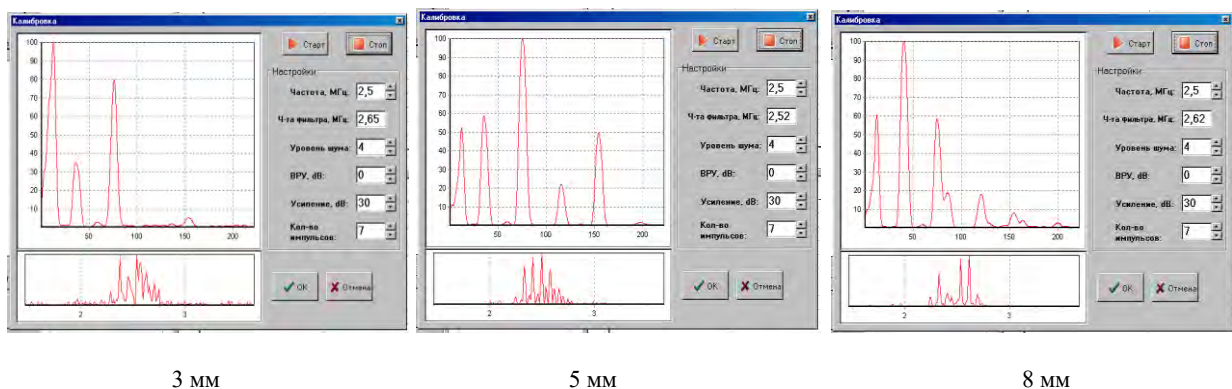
Калибровка

100
90
80
70
60
50
40
30
20
10
50
100
150
200

2
3

Старт
Стоп

Настройки
Частота, МГц: 2,5
Ч-та фильтра, МГц: 2,65
Уровень шума: 4
ВРУ, dB: 0
Усиление, dB: 30
Кол-во импульсов: 7

OK
Отмена

3 мм

Калибровка

100
90
80
70
60
50
40
30
20
10
50
100
150
200

2
3

Старт
Стоп

Настройки
Частота, МГц: 2,5
Ч-та фильтра, МГц: 2,52
Уровень шума: 4
ВРУ, dB: 0
Усиление, dB: 30
Кол-во импульсов: 7

OK
Отмена

5 мм

Калибровка

100
90
80
70
60
50
40
30
20
10
50
100
150
200

2
3

Старт
Стоп

Настройки
Частота, МГц: 2,5
Ч-та фильтра, МГц: 2,62
Уровень шума: 4
ВРУ, dB: 0
Усиление, dB: 30
Кол-во импульсов: 7

OK
Отмена

8 мм